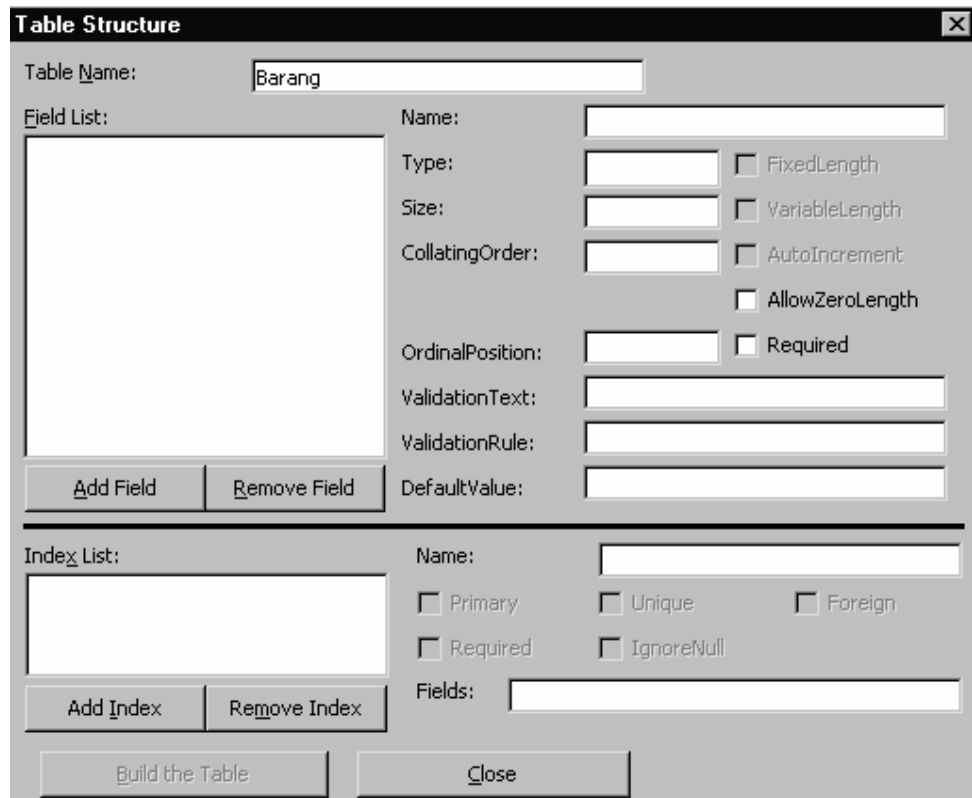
Table Structure

Table Name: Barang

Field List:

Name:

Type: FixedLength

Size: VariableLength

CollatingOrder: AutoIncrement

AllowZeroLength

OrdinalPosition: Required

ValidationText:

ValidationRule:

Add Field | Remove Field

DefaultValue:

Index List:

Name:

Primary | Unique | Foreign

Required | IgnoreNull

Fields:

Add Index | Remove Index

Build the Table | Close